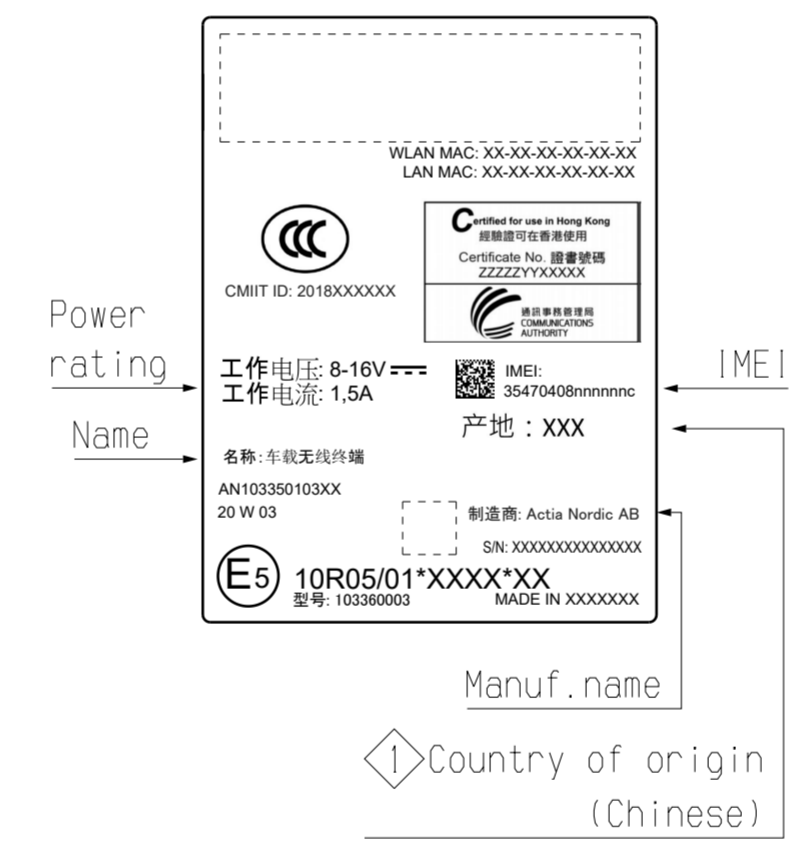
WLAN MAC: XX-XX-XX-XX-XX-XX
LAN MAC: XX-XX-XX-XX-XX-XX

CCC

CMIIT ID: 2018XXXXXX

Certified for use in Hong Kong
經驗證可在香港使用
Certificate No. 證書號碼
ZZZZZYYXXXXX

通訊事務管理局
COMMUNICATIONS AUTHORITY

Power rating

工作电压: 8-16V ⎓
工作电流: 1,5A

IMEI:
35470408nnnnnnc

IMEI

产地：XXX

Name

名称: 车载无线终端

AN103350103XX
20 W 03

制造商: Actia Nordic AB

S/N: XXXXXXXXXXXXXX

E5

10R05/01*XXXX*XX
型号: 103360003

MADE IN XXXXXXX

Manuf.name

1 Country of origin (Chinese)